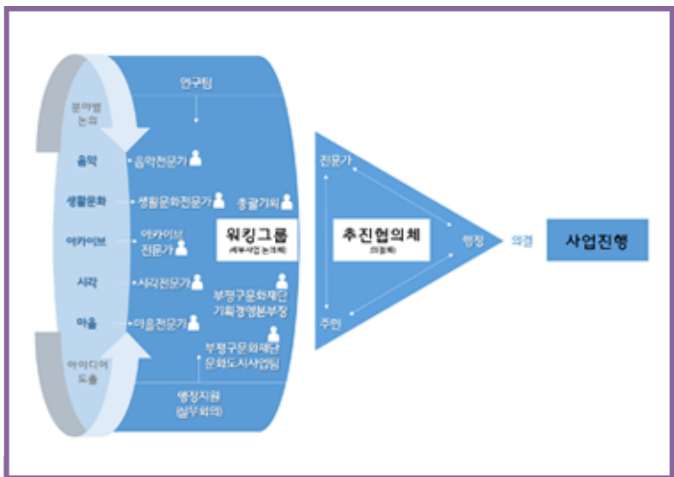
연구팀

분야별 논의

음악
생활문화
아카이브
시각
마을

아이디어 도출

음악전문가
생활문화전문가
아카이브 전문가
시각전문가
마을전문가

총괄기획

워킹그룹
(세부사업 논의체)

부평구문화재단 기획경영본부장

부평구문화재단 문화도시사업팀

행정지원
(실무회의)

전문가
행정
주민

추진협의체
(의결체)

의결

사업진행